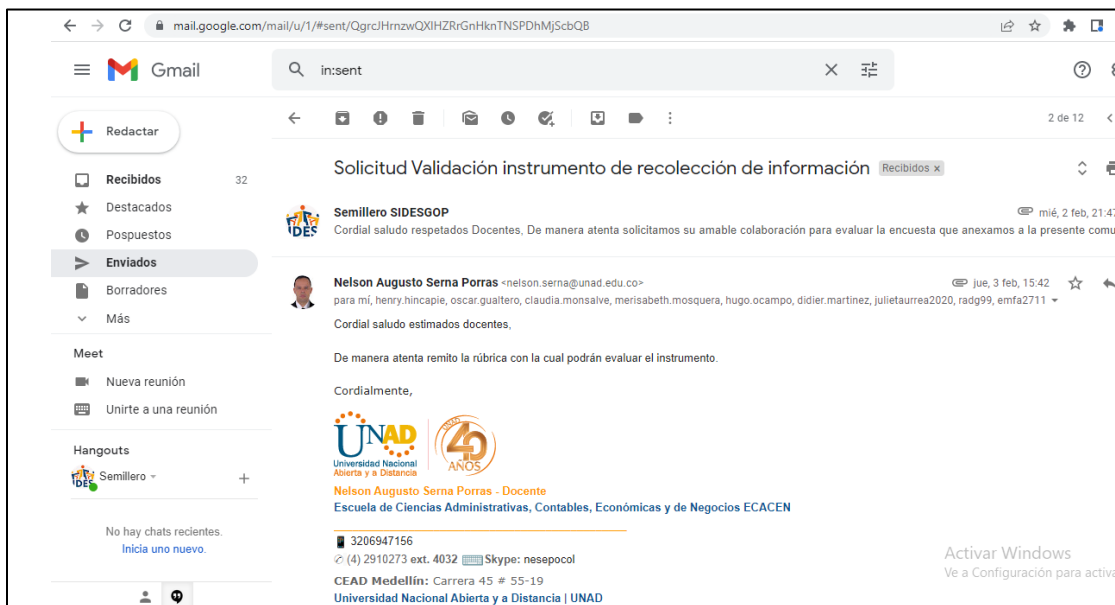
mail.google.com/mail/u/1/#sent/QgrcJHrnzwQXIHZRrGnHknTNSPDhMjScbQB

Gmail

in:sent

Redactar

Recibidos 32
Destacados
Pospuestos
Enviados
Borradores
Más

Meet
Nueva reunión
Unirte a una reunión

Hangouts
Semillero

No hay chats recientes.
Inicia uno nuevo.

2 de 12

Solicitud Validación instrumento de recolección de información Recibidos ×

Semillero SIDESGOP mié, 2 feb, 21:47
Cordial saludo respetados Docentes, De manera atenta solicitamos su amable colaboración para evaluar la encuesta que anexamos a la presente comu

Nelson Augusto Serna Porras <nelson.serna@unad.edu.co> jue, 3 feb, 15:42
para mí, henry.hincapie, oscar.gualtero, claudia.monsalve, merisabeth.mosquera, hugo.ocampo, didier.martinez, julietaurrea2020, radg99, emfa2711

Cordial saludo estimados docentes,

De manera atenta remito la rúbrica con la cual podrán evaluar el instrumento.

Cordialmente,

UNAD
Universidad Nacional Abierta y a Distancia
40 AÑOS

Nelson Augusto Serna Porras - Docente
Escuela de Ciencias Administrativas, Contables, Económicas y de Negocios ECACEN

3206947156
(4) 2910273 ext. 4032 Skype: nesepocol
CEAD Medellín: Carrera 45 # 55-19
Universidad Nacional Abierta y a Distancia | UNAD

Activar Windows
Ve a Configuración para activa